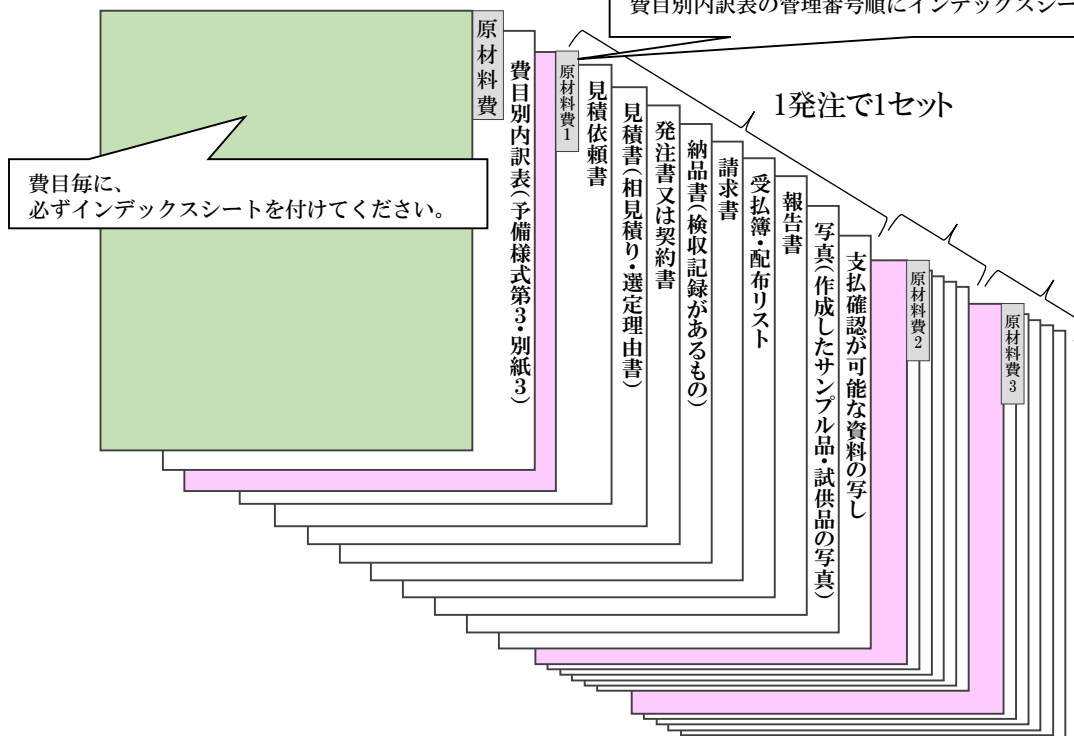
費目別内訳表の管理番号順にインデックスシー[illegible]

原材料費

費目別内訳表（予備様式第3・別紙3）

原材料費1

1発注で1セット

見積依頼書

見積書（相見積り・選定理由書）

発注書又は契約書

納品書（検収記録があるもの）

請求書

受払簿・配布リスト

報告書

写真（作成したサンプル品・試供品の写真）

支払確認が可能な資料の写し

原材料費2

原材料費3

費目毎に、
必ずインデックスシートを付けてください。